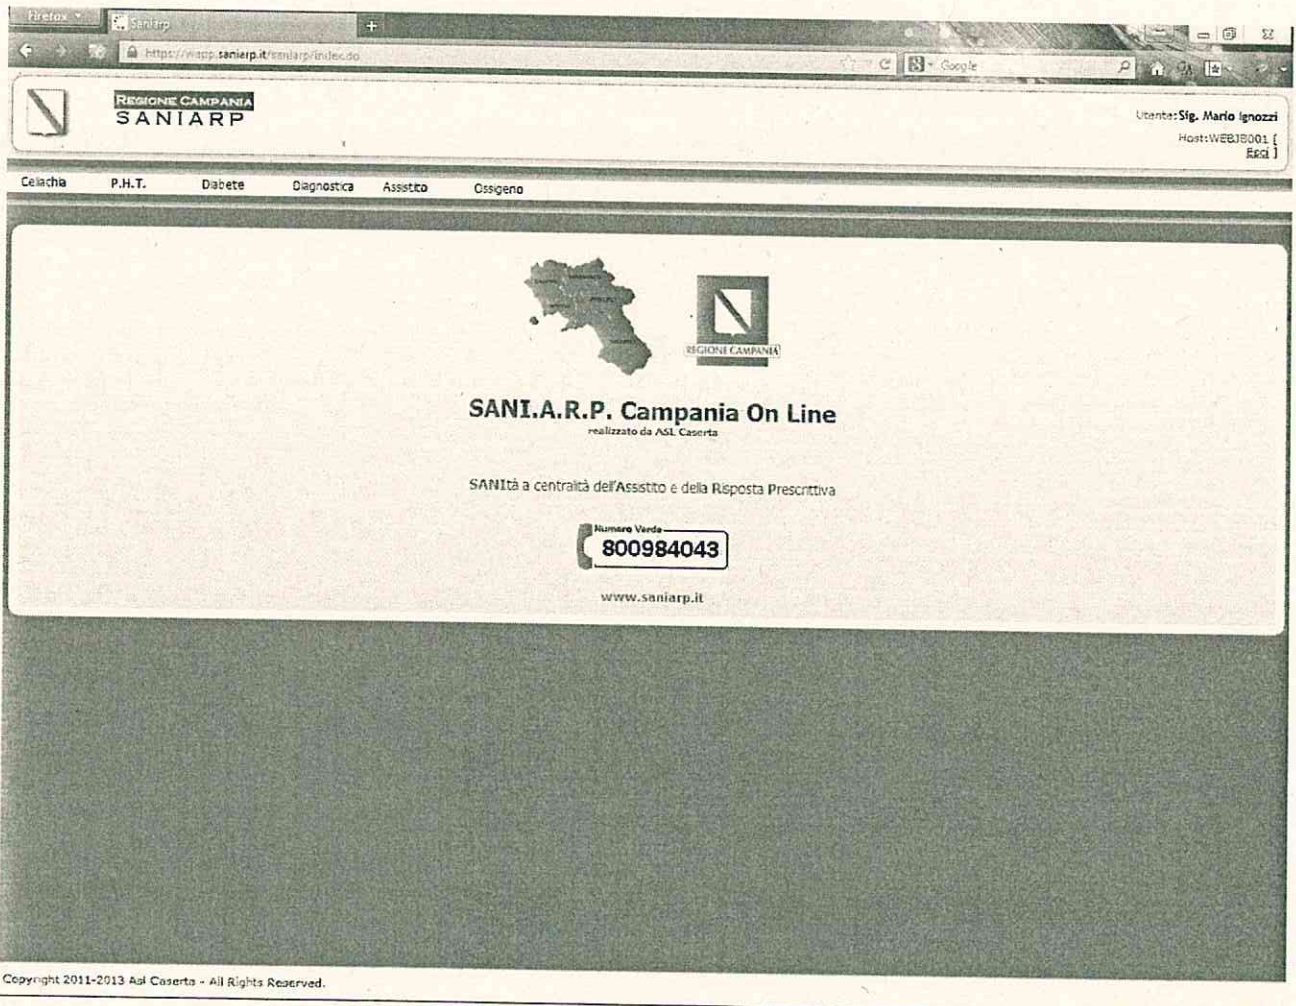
Firefox
Saniarp
+
https://wapp.saniarp.it/saniarp/index.do
Google

REGIONE CAMPANIA
SANIARP

Utente: Sig. Mario Ignozzi
Host: WEBJB001 [ Esci ]

Celiachia P.H.T. Diabete Diagnostica Assistito Ossigeno

REGIONE CAMPANIA

SANI.A.R.P. Campania On Line
realizzato da ASL Caserta

SANItà a centralità dell'Assistito e della Risposta Prescrittiva

Numero Verde
800984043

www.saniarp.it

Copyright 2011-2013 Asl Caserta - All Rights Reserved.